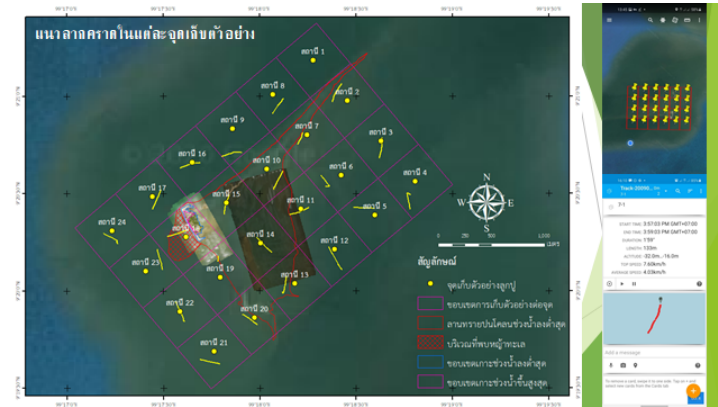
แนวลากคราดในแต่ละจุดเก็บตัวอย่าง

สถานี 1
สถานี 2
สถานี 3
สถานี 4
สถานี 5
สถานี 6
สถานี 7
สถานี 8
สถานี 9
สถานี 10
สถานี 11
สถานี 12
สถานี 13
สถานี 14
สถานี 15
สถานี 16
สถานี 17
สถานี 18
สถานี 19
สถานี 20
สถานี 21
สถานี 22
สถานี 23
สถานี 24

N
S
E
W

0 250 500 1,000

สัญลักษณ์
จุดเก็บตัวอย่างลูกปู
ขอบเขตการเก็บตัวอย่างต่อจุด
ลานทรายบนโคลนช่วงน้ำลงต่ำสุด
บริเวณที่พบหญ้าทะเล
ขอบเขตเกาะช่วงน้ำลงต่ำสุด
ขอบเขตเกาะช่วงน้ำขึ้นสูงสุด

Track 20200...
T-1
START TIME 3:57:03 PM GMT+07:00
END TIME 3:59:03 PM GMT+07:00
DURATION 1'59"
LENGTH 133m
ALTITUDE -32.0m...-16.0m
TOP SPEED 7.60km/h
AVERAGE SPEED 4.03km/h
Add a message